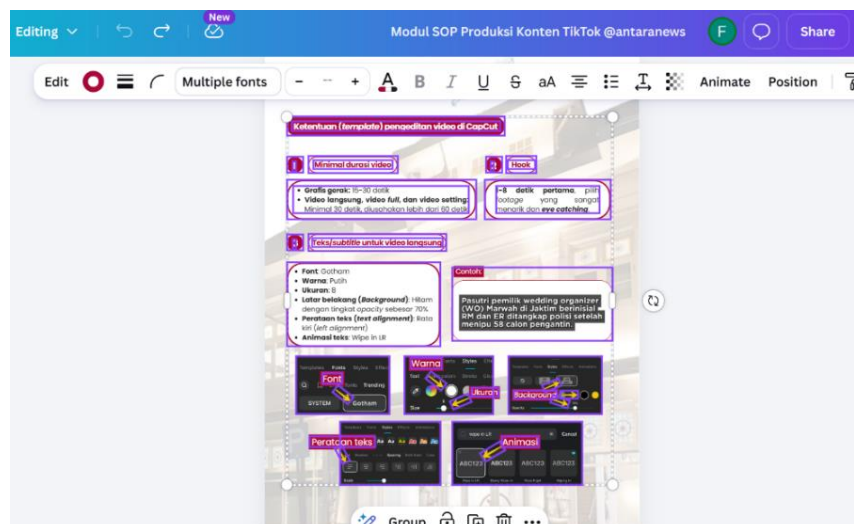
Editing

New

Modul SOP Produksi Konten TikTok @antaranews

F

Share

Edit

Multiple fonts

-

+

A

B

I

U

S

aA

Animate

Position

Ketentuan (template) pengeditan video di CapCut

1 Minimal durasi video

2 Hook

• Grafis gerak: 15-30 detik
• Video langsung, video full, dan video setting: Minimal 30 detik, diusahakan lebih dari 60 detik

~8 detik pertama, pilih footage yang sangat menarik dan eye catching

3 Teks/subtitle untuk video langsung

• Font: Gotham
• Warna: Putih
• Ukuran: 8
• Latar belakang (Background): Hitam dengan tingkat opacity sebesar 70%
• Perataan teks (text alignment): Rata kiri (left alignment)
• Animasi teks: Wipe in LR

Contoh:

Pasutri pemilik wedding organizer (WO) Marwah di Jaktim berinisial RM dan ER ditangkap polisi setelah menipu 58 calon pengantin.

Font

SYSTEM

Gotham

Warna

Ukuran

Background

Peratcan teks

Animasi

ABC123

ABC123

ABC123

ABC123

Group